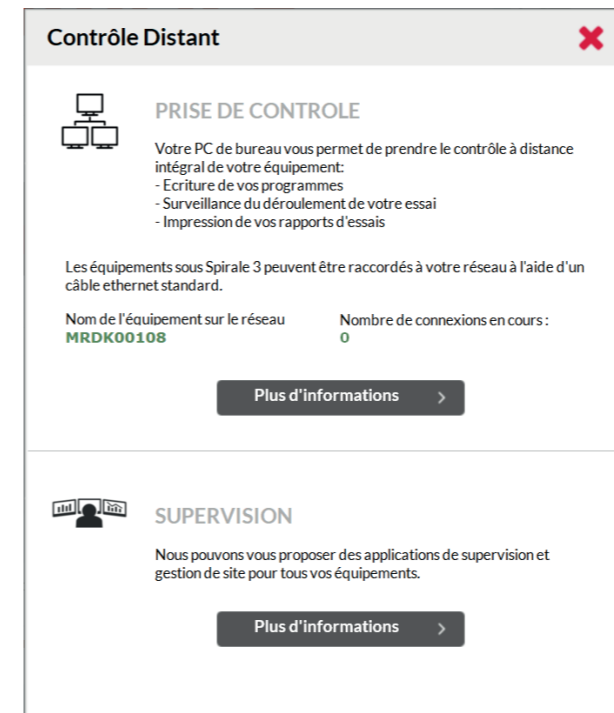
Contrôle Distant

PRISE DE CONTROLE

Votre PC de bureau vous permet de prendre le contrôle à distance intégral de votre équipement:
- Ecriture de vos programmes
- Surveillance du déroulement de votre essai
- Impression de vos rapports d'essais

Les équipements sous Spirale 3 peuvent être raccordés à votre réseau à l'aide d'un câble ethernet standard.

Nom de l'équipement sur le réseau
MRDK00108

Nombre de connexions en cours :
0

Plus d'informations

SUPERVISION

Nous pouvons vous proposer des applications de supervision et gestion de site pour tous vos équipements.

Plus d'informations